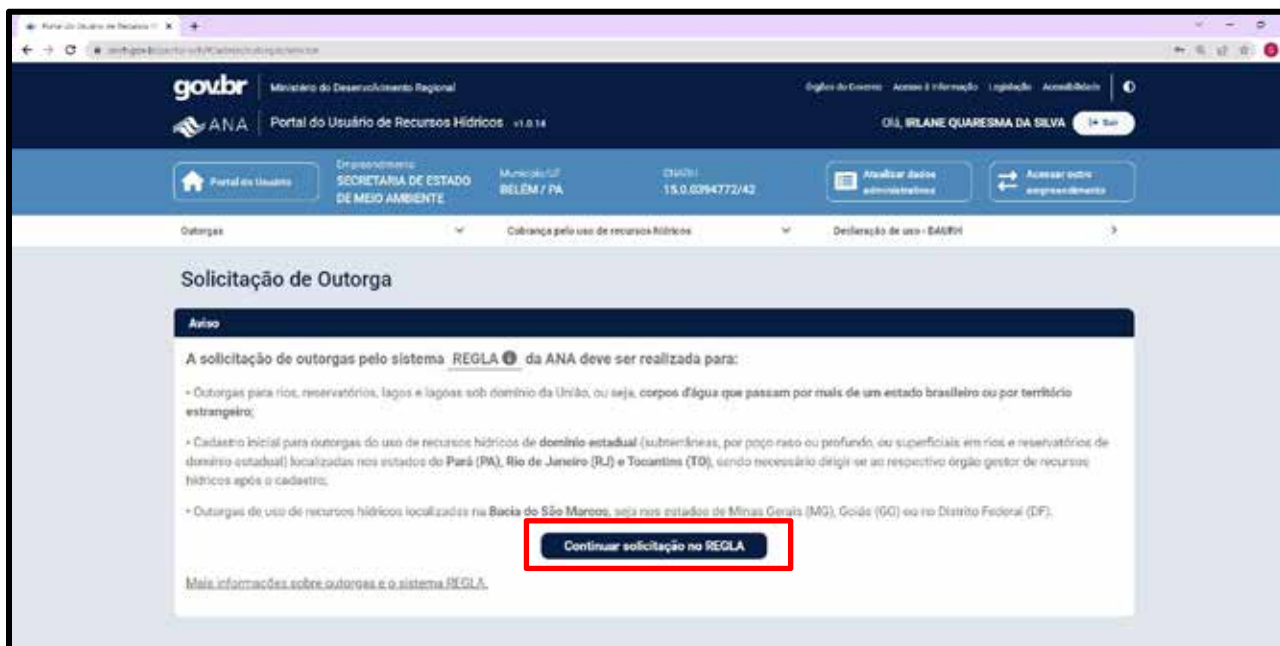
Portal do Usuário de Recursos H ×

gov.br | Ministério do Desenvolvimento Regional

Órgãos do Governo Acesso à informação Legislação Acessibilidade

ANA | Portal do Usuário de Recursos Hídricos v1.0.14

Olá, IRLANE QUARESMA DA SILVA Sair

Portal do Usuário

Empreendimento SECRETARIA DE ESTADO DE MEIO AMBIENTE

Município/UF BELÉM / PA

CNARH 15.0.0394772/42

Atualizar dados administrativos

Acessar outro empreendimento

Outorgas

Cobrança pelo uso de recursos hídricos

Declaração de uso - DAURH

Solicitação de Outorga

Aviso

A solicitação de outorgas pelo sistema REGLA da ANA deve ser realizada para:

• Outorgas para rios, reservatórios, lagos e lagoas sob domínio da União, ou seja, corpos d'água que passam por mais de um estado brasileiro ou por território estrangeiro;

• Cadastro inicial para outorgas do uso de recursos hídricos de domínio estadual (subterrâneas, por poço raso ou profundo, ou superficiais em rios e reservatórios de domínio estadual) localizadas nos estados do Pará (PA), Rio de Janeiro (RJ) e Tocantins (TO), sendo necessário dirigir-se ao respectivo órgão gestor de recursos hídricos após o cadastro;

• Outorgas de uso de recursos hídricos localizadas na Bacia do São Marcos, seja nos estados de Minas Gerais (MG), Goiás (GO) ou no Distrito Federal (DF).

Continuar solicitação no REGLA

Mais informações sobre outorgas e o sistema REGLA.